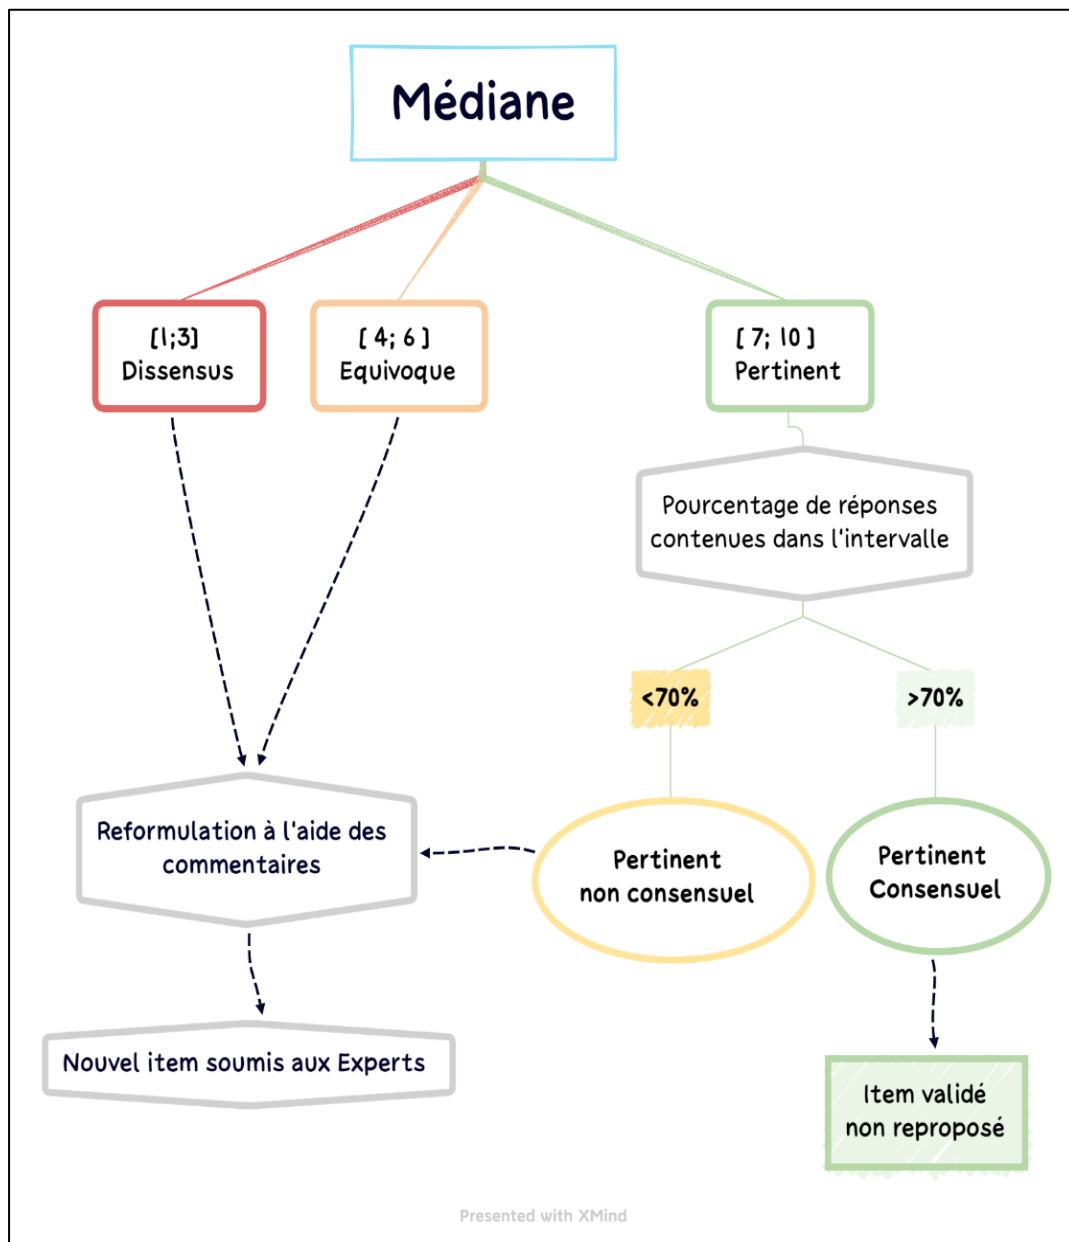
Médiane

[1;3]
Dissensus

[ 4; 6 ]
Equivoque

[ 7; 10 ]
Pertinent

Pourcentage de réponses contenues dans l'intervalle

<70%

>70%

Reformulation à l'aide des commentaires

Pertinent non consensuel

Pertinent Consensuel

Nouvel item soumis aux Experts

Item validé non reproposé

Presented with XMind